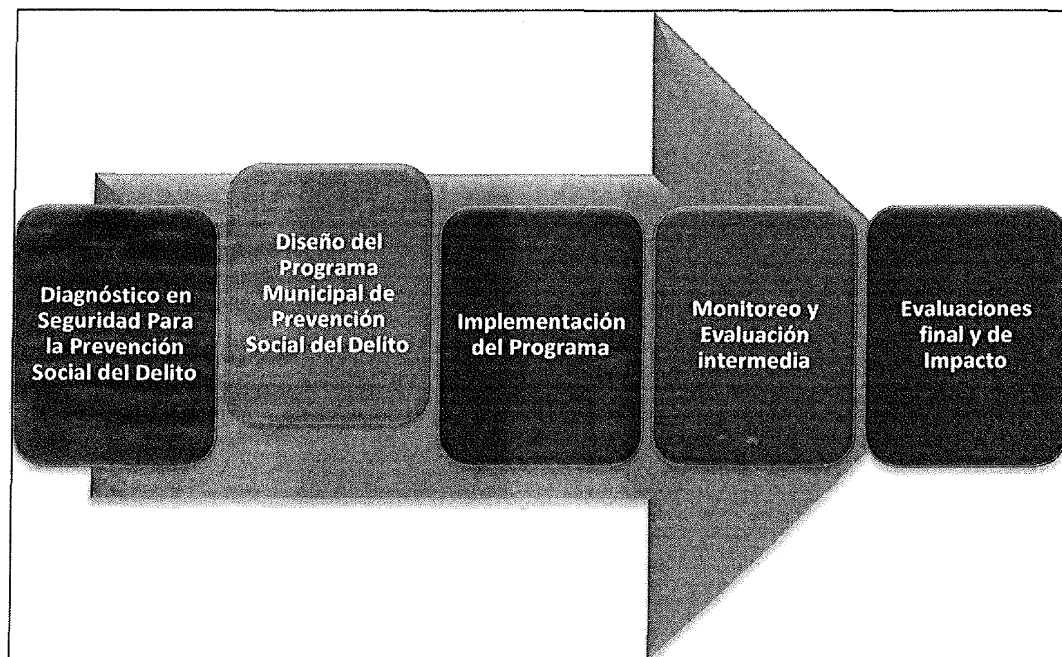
Diagnóstico en Seguridad Para la Prevención Social del Delito

Diseño del Programa Municipal de Prevención Social del Delito

Implementación del Programa

Monitoreo y Evaluación intermedia

Evaluaciones final y de Impacto